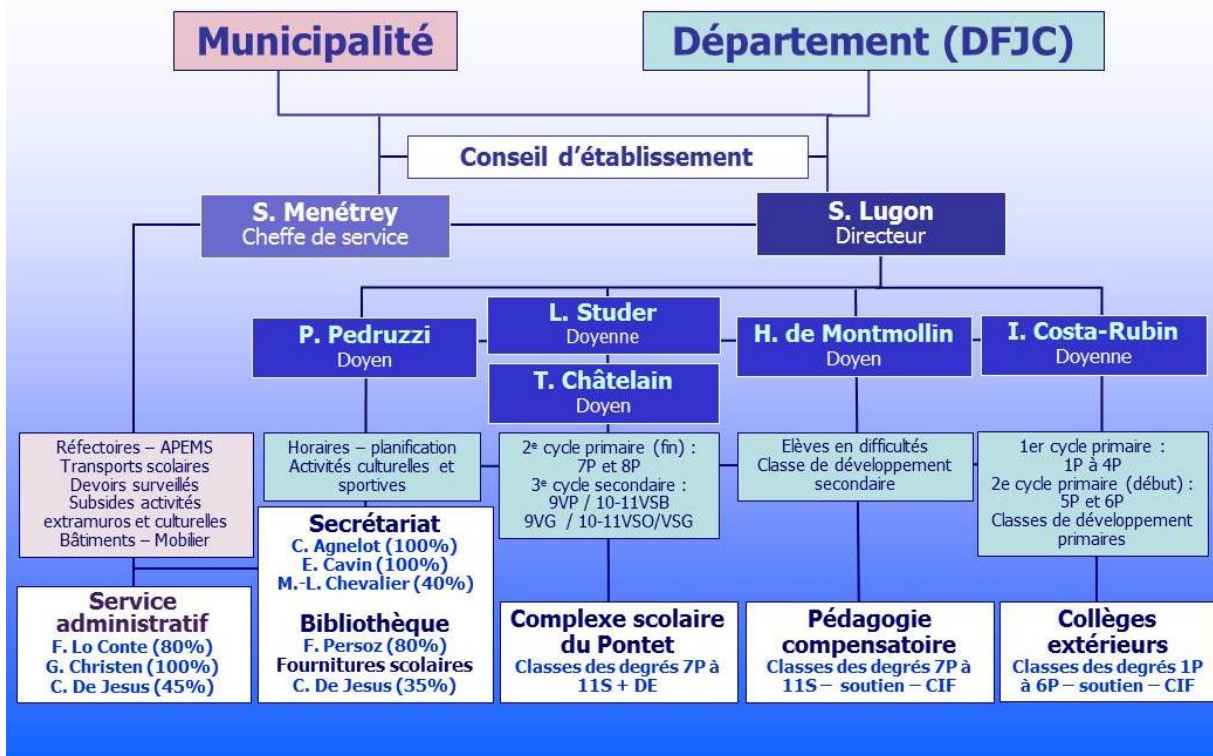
Municipalité

Département (DFJC)

Conseil d'établissement

S. Menétrey
Cheffe de service

S. Lugon
Directeur

P. Pedruzzi
Doyen

L. Studer
Doyenne

T. Châtelain
Doyen

H. de Montmollin
Doyen

I. Costa-Rubin
Doyenne

Réfectoires – APEMS
Transports scolaires
Devoirs surveillés
Subsides activités extramuros et culturelles
Bâtiments – Mobilier

Horaires – planification
Activités culturelles et sportives

2$^e$ cycle primaire (fin) :
7P et 8P
3$^e$ cycle secondaire :
9VP / 10-11VSB
9VG / 10-11VSO/VSG

Elèves en difficultés
Classe de développement secondaire

1er cycle primaire :
1P à 4P
2e cycle primaire (début) :
5P et 6P
Classes de développement primaires

Secrétariat
C. Agnelot (100%)
E. Cavin (100%)
M.-L. Chevalier (40%)

Bibliothèque
F. Persoz (80%)
Fournitures scolaires
C. De Jesus (35%)

Service administratif
F. Lo Conte (80%)
G. Christen (100%)
C. De Jesus (45%)

Complexe scolaire du Pontet
Classes des degrés 7P à 11S + DE

Pédagogie compensatoire
Classes des degrés 7P à 11S – soutien – CIF

Collèges extérieurs
Classes des degrés 1P à 6P – soutien – CIF